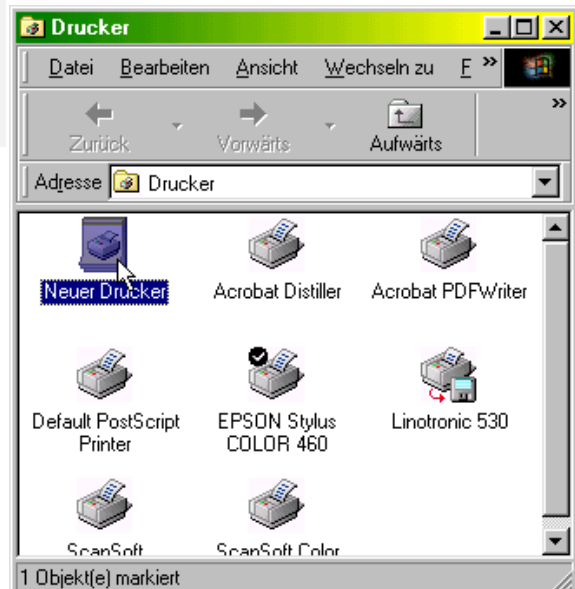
Drucker

Datei Bearbeiten Ansicht Wechseln zu F »

Zurück Vorwärts Aufwärts »

Adresse Drucker

Neuer Drucker

Acrobat Distiller

Acrobat PDFWriter

Default PostScript Printer

EPSON Stylus COLOR 460

Linotronic 530

ScanSoft

ScanSoft Color

1 Objekt(e) markiert